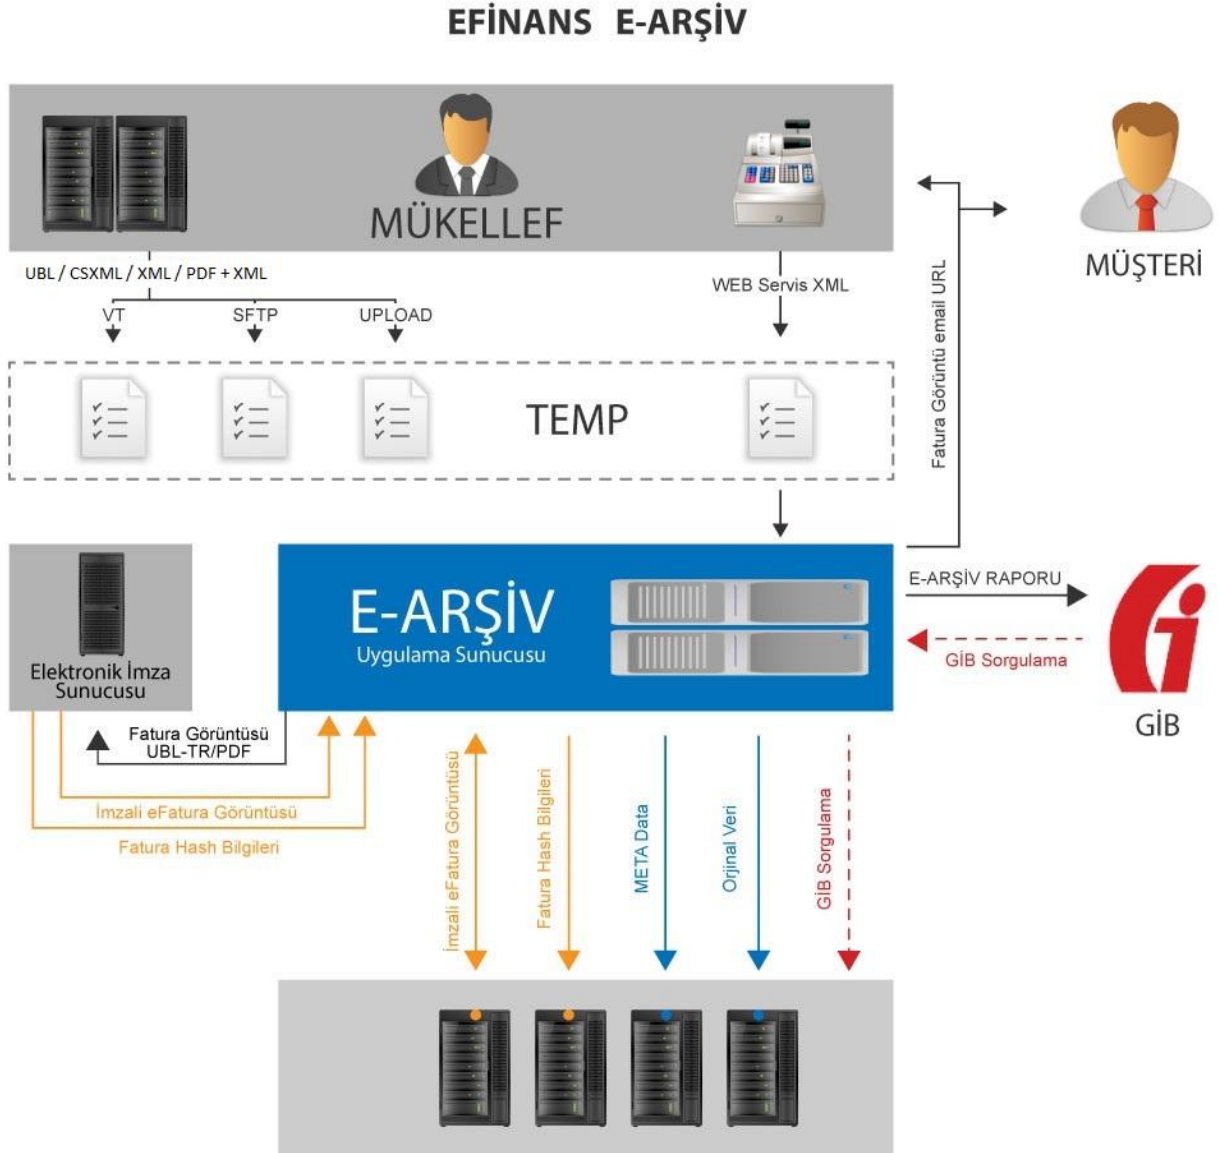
EFİNANS E-ARŞİV

MÜKELLEF

MÜŞTERİ

UBL / CSXML / XML / PDF + XML

VT

SFTP

UPLOAD

WEB Servis XML

Fatura Görüntü email URL

TEMP

Elektronik İmza Sunucusu

E-ARŞİV
Uygulama Sunucusu

E-ARŞİV RAPORU

GİB Sorgulama

GİB

Fatura Görüntüsü UBL-TR/PDF

İmzali eFatura Görüntüsü

Fatura Hash Bilgileri

İmzali eFatura Görüntüsü

Fatura Hash Bilgileri

META Data

Orjinal Veri

GİB Sorgulama